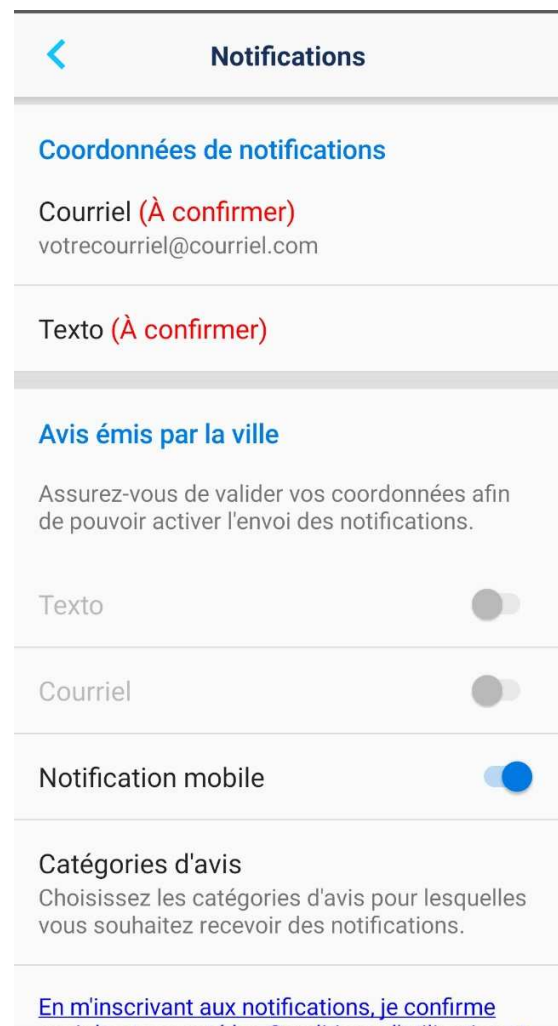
Notifications

Coordonnées de notifications

Courriel (À confirmer)
votrecourriel@courriel.com

Texto (À confirmer)

Avis émis par la ville

Assurez-vous de valider vos coordonnées afin de pouvoir activer l'envoi des notifications.

Texto

Courriel

Notification mobile

Catégories d'avis
Choisissez les catégories d'avis pour lesquelles vous souhaitez recevoir des notifications.

En m'inscrivant aux notifications, je confirme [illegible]